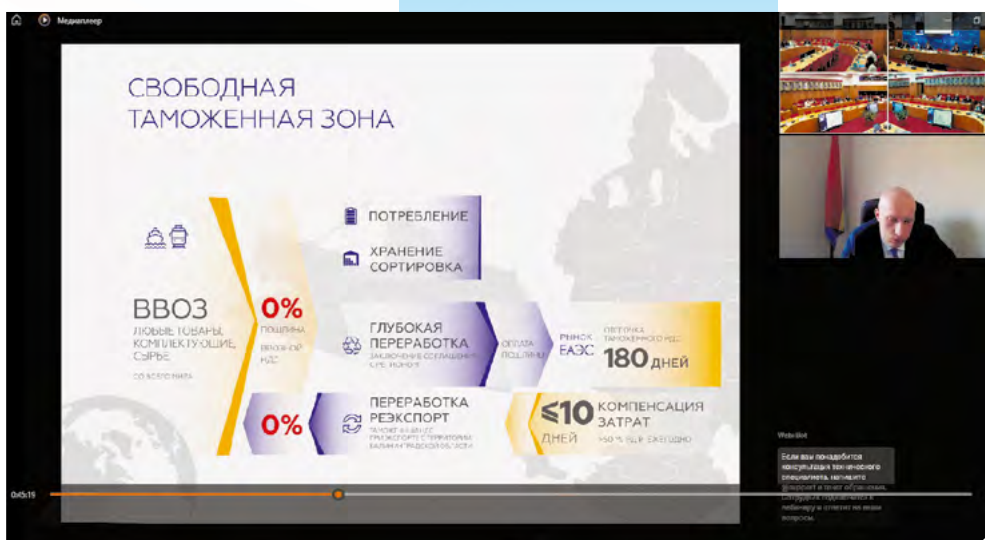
Медиаплеер

СВОБОДНАЯ ТАМОЖЕННАЯ ЗОНА

ВВОЗ
ЛЮБЫЕ ТОВАРЫ, КОМПЛЕКТУЮЩИЕ, СЫРЬЕ
СО ВСЕГО МИРА

0%
ПОШЛИНА
ВВОЗНОЙ НДС

ПОТРЕБЛЕНИЕ

ХРАНЕНИЕ СОРТИРОВКА

ГЛУБОКАЯ ПЕРЕРАБОТКА
ЗАКЛЮЧЕНИЕ СОГЛАШЕНИЯ С РЕЗИДЕНТОМ

ОПЛАТА ПОШЛИНЫ

РЫНОК ЕАЭС

ОТСРОЧКА ТАМОЖЕННОГО НДС
180 ДНЕЙ

0%

ПЕРЕРАБОТКА РЕЭКСПОРТ
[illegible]

≤10 ДНЕЙ
КОМПЕНСАЦИЯ ЗАТРАТ
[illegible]

0:45:19

WebinBot
Если вам понадобится консультация технического специалиста, напишите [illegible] подключиться к вебинару и ответит на ваши вопросы.